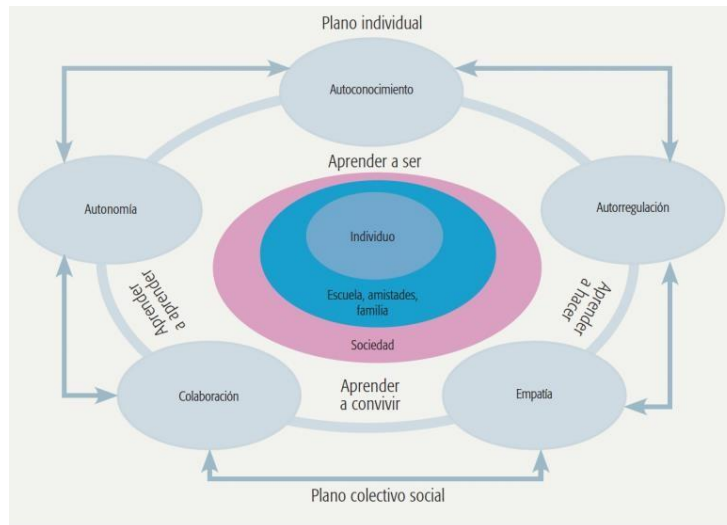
Plano individual

Autoconocimiento

Aprender a ser

Autonomía

Autorregulación

Individuo

Escuela, amistades, familia

Sociedad

Aprender a aprender

Aprender a hacer

Colaboración

Aprender a convivir

Empatía

Plano colectivo social